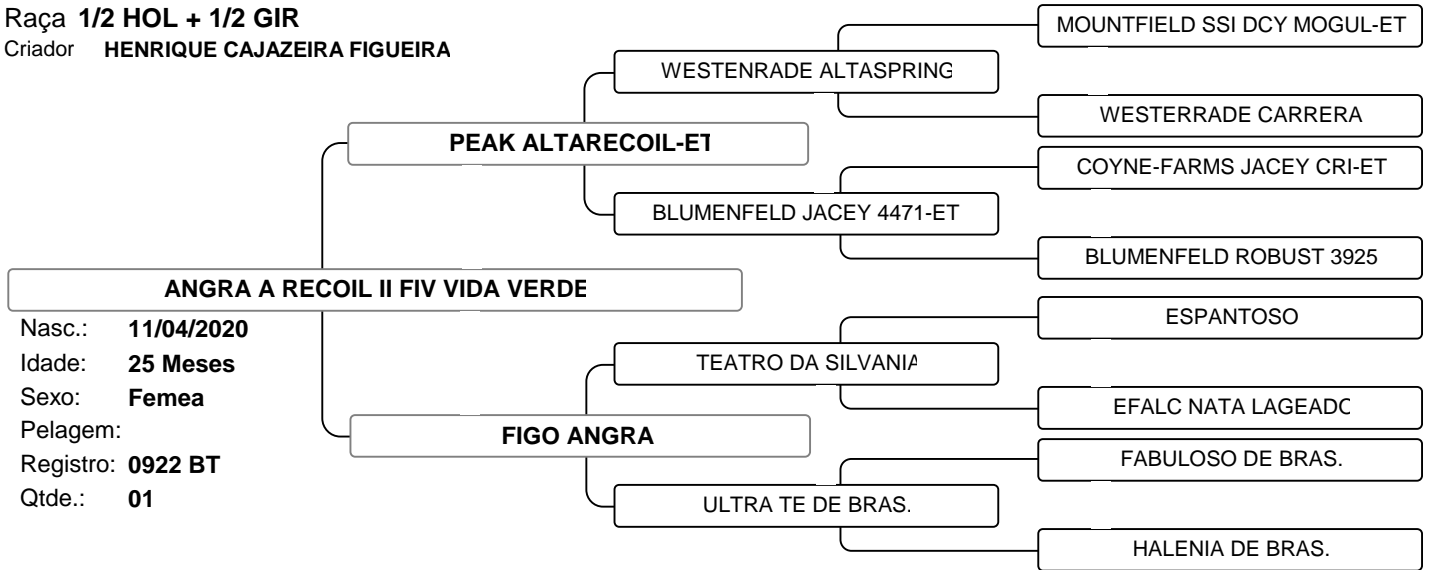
Raça 1/2 HOL + 1/2 GIR
Criador HENRIQUE CAJAZEIRA FIGUEIRA

ANGRA A RECOIL II FIV VIDA VERDE
Nasc.: 11/04/2020
Idade: 25 Meses
Sexo: Femea
Pelagem:
Registro: 0922 BT
Qtde.: 01

PEAK ALTARECOIL-ET
WESTENRADE ALTASPRING
MOUNTFIELD SSI DCY MOGUL-ET
WESTERRADE CARRERA
BLUMENFELD JACEY 4471-ET
COYNE-FARMS JACEY CRI-ET
BLUMENFELD ROBUST 3925

FIGO ANGRA
TEATRO DA SILVANIA
ESPANTOSO
EFALC NATA LAGEADO
ULTRA TE DE BRAS.
FABULOSO DE BRAS.
HALENIA DE BRAS.